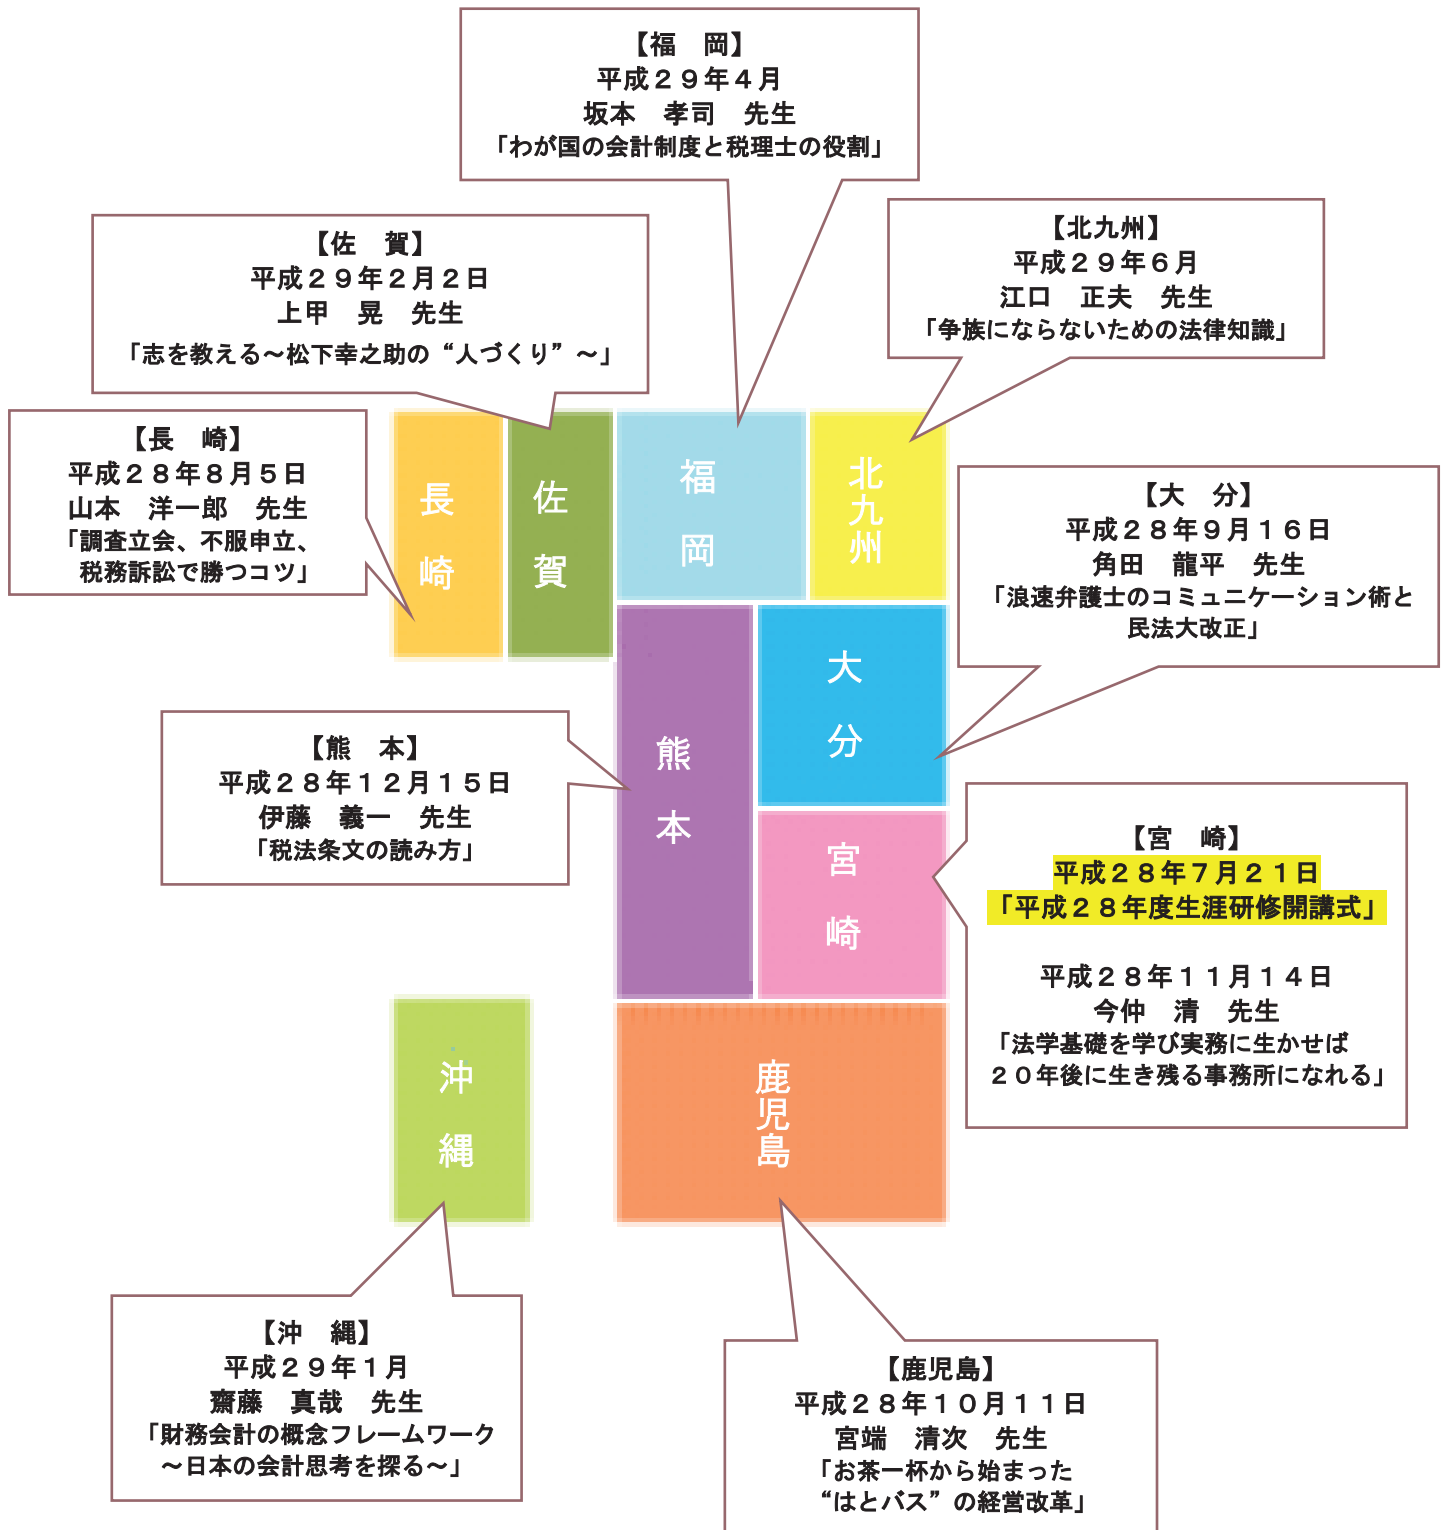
【福　岡】
平成２９年４月
坂本　孝司　先生
「わが国の会計制度と税理士の役割」

【佐　賀】
平成２９年２月２日
上甲　晃　先生
「志を教える～松下幸之助の“人づくり”～」

【北九州】
平成２９年６月
江口　正夫　先生
「争族にならないための法律知識」

【長　崎】
平成２８年８月５日
山本　洋一郎　先生
「調査立会、不服申立、税務訴訟で勝つコツ」

長崎

佐賀

福岡

北九州

【大　分】
平成２８年９月１６日
角田　龍平　先生
「浪速弁護士のコミュニケーション術と民法大改正」

大分

熊本

【熊　本】
平成２８年１２月１５日
伊藤　義一　先生
「税法条文の読み方」

宮崎

【宮　崎】
平成２８年７月２１日
「平成２８年度生涯研修開講式」

平成２８年１１月１４日
今仲　清　先生
「法学基礎を学び実務に生かせば２０年後に生き残る事務所になれる」

沖縄

鹿児島

【沖　縄】
平成２９年１月
齋藤　真哉　先生
「財務会計の概念フレームワーク～日本の会計思考を探る～」

【鹿児島】
平成２８年１０月１１日
宮端　清次　先生
「お茶一杯から始まった“はとバス”の経営改革」